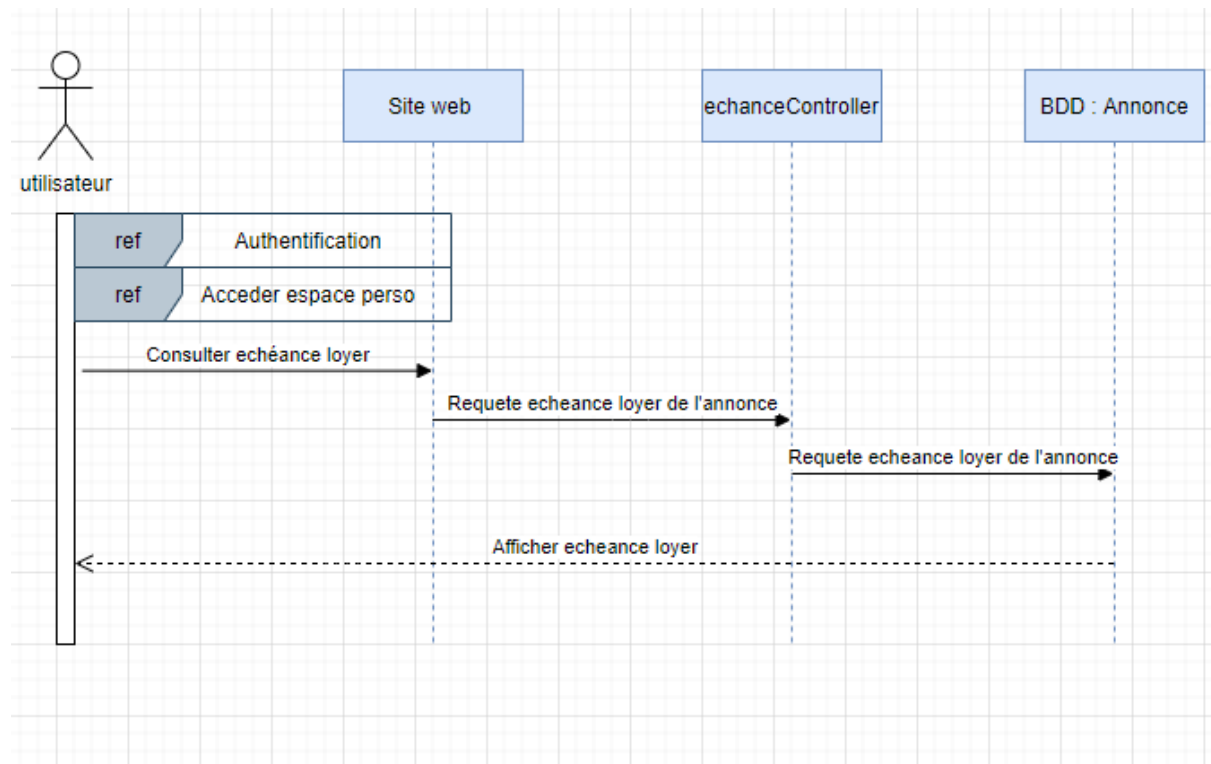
utilisateur

Site web

echanceController

BDD : Annonce

ref Authentification

ref Acceder espace perso

Consulter echéance loyer

Requete echeance loyer de l'annonce

Requete echeance loyer de l'annonce

Afficher echeance loyer